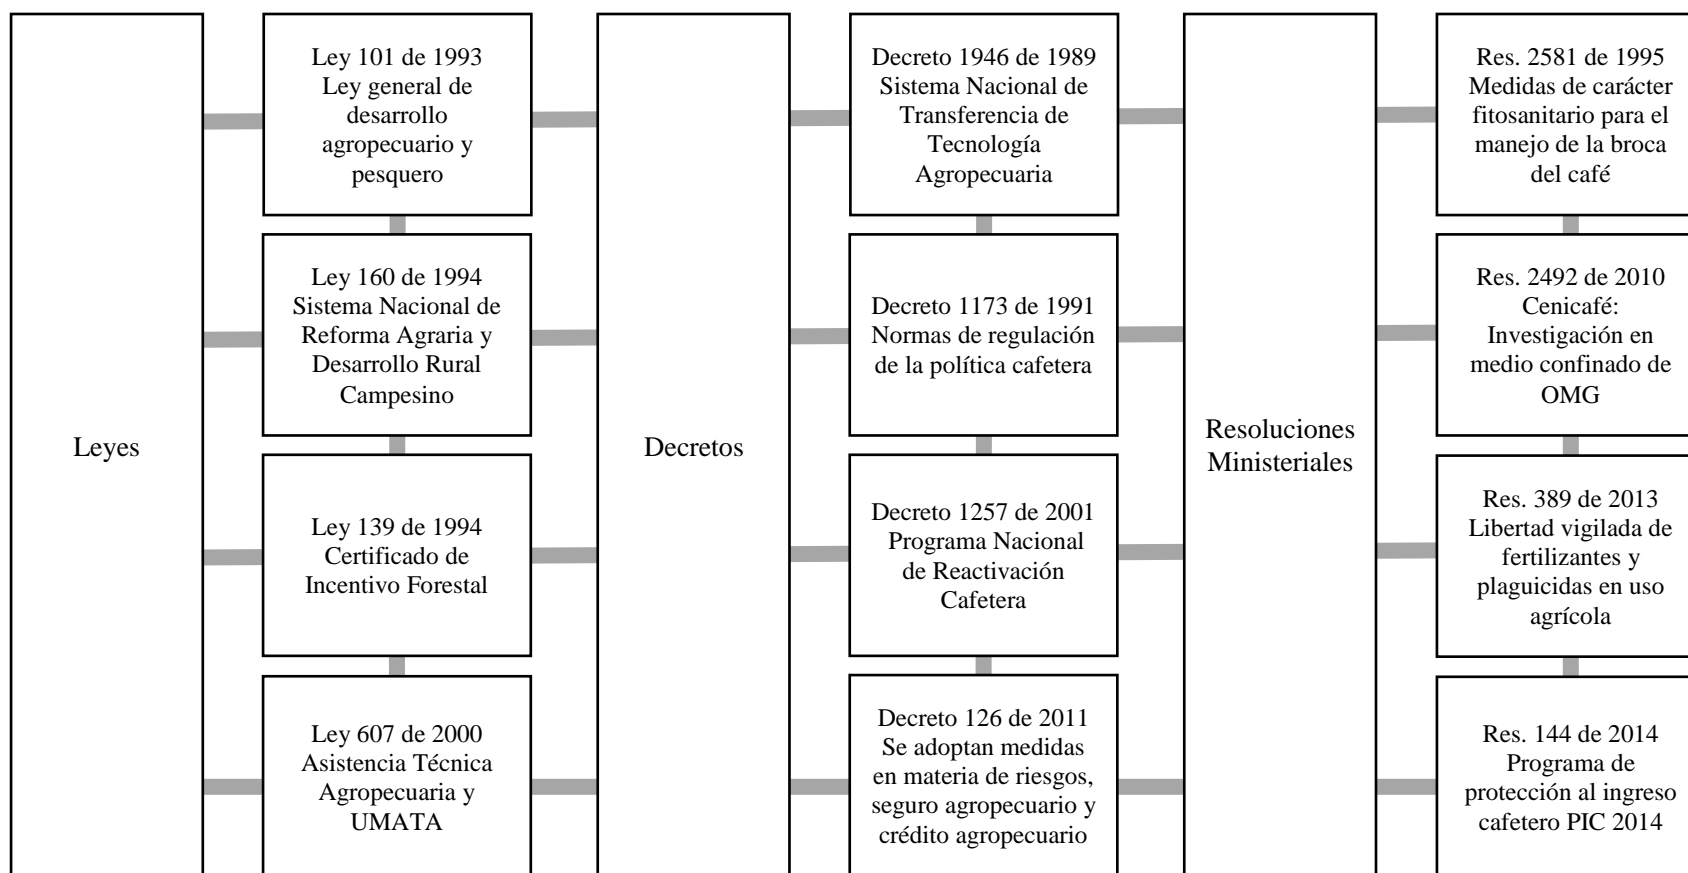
Leyes

Ley 101 de 1993 Ley general de desarrollo agropecuario y pesquero

Ley 160 de 1994 Sistema Nacional de Reforma Agraria y Desarrollo Rural Campesino

Ley 139 de 1994 Certificado de Incentivo Forestal

Ley 607 de 2000 Asistencia Técnica Agropecuaria y UMATA

Decretos

Decreto 1946 de 1989 Sistema Nacional de Transferencia de Tecnología Agropecuaria

Decreto 1173 de 1991 Normas de regulación de la política cafetera

Decreto 1257 de 2001 Programa Nacional de Reactivación Cafetera

Decreto 126 de 2011 Se adoptan medidas en materia de riesgos, seguro agropecuario y crédito agropecuario

Resoluciones Ministeriales

Res. 2581 de 1995 Medidas de carácter fitosanitario para el manejo de la broca del café

Res. 2492 de 2010 Cenicafé: Investigación en medio confinado de OMG

Res. 389 de 2013 Libertad vigilada de fertilizantes y plaguicidas en uso agrícola

Res. 144 de 2014 Programa de protección al ingreso cafetero PIC 2014